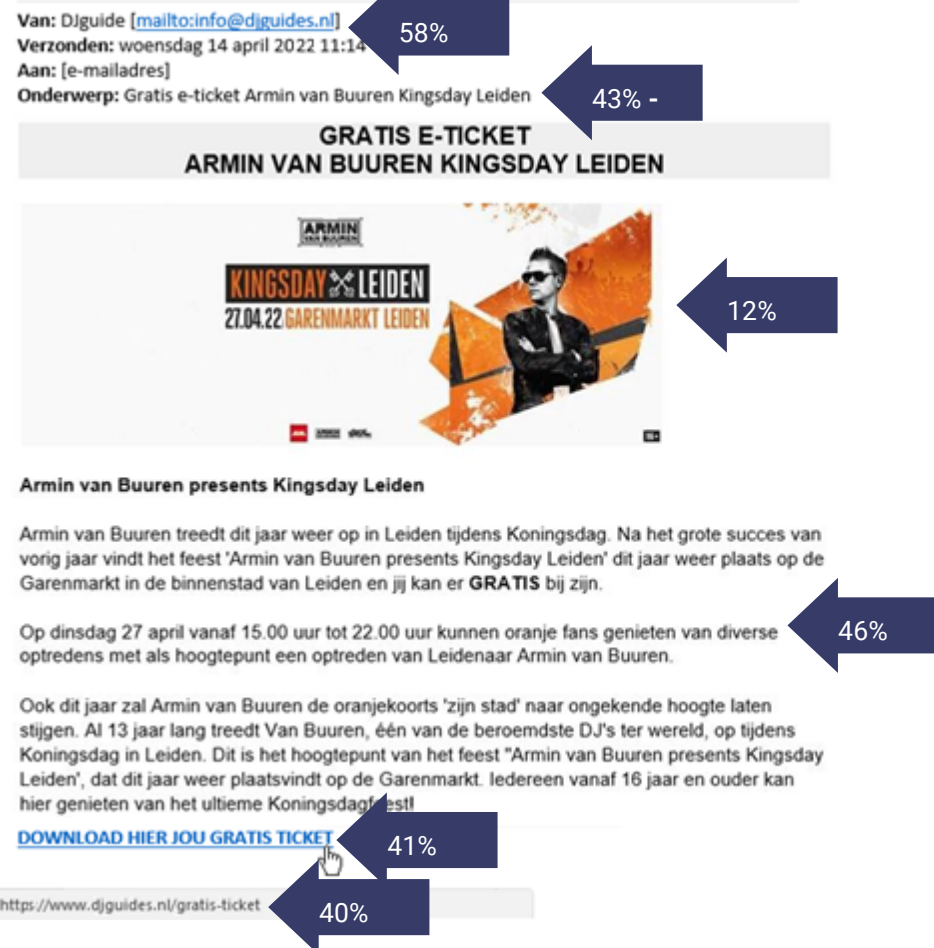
Van: DJguide [mailto:info@djguides.nl]
Verzonden: woensdag 14 april 2022 11:14
Aan: [e-mailadres]
Onderwerp: Gratis e-ticket Armin van Buuren Kingsday Leiden

58%

43% -

GRATIS E-TICKET
ARMIN VAN BUUREN KINGSDAY LEIDEN

ARMIN VAN BUUREN

KINGSDAY LEIDEN
27.04.22 GARENMARKT LEIDEN

12%

Armin van Buuren presents Kingsday Leiden

Armin van Buuren treedt dit jaar weer op in Leiden tijdens Koningsdag. Na het grote succes van vorig jaar vindt het feest 'Armin van Buuren presents Kingsday Leiden' dit jaar weer plaats op de Garenmarkt in de binnenstad van Leiden en jij kan er GRATIS bij zijn.

Op dinsdag 27 april vanaf 15.00 uur tot 22.00 uur kunnen oranje fans genieten van diverse optredens met als hoogtepunt een optreden van Leidenaar Armin van Buuren.

46%

Ook dit jaar zal Armin van Buuren de oranjekoorts 'zijn stad' naar ongekende hoogte laten stijgen. Al 13 jaar lang treedt Van Buuren, één van de beroemdste DJ's ter wereld, op tijdens Koningsdag in Leiden. Dit is het hoogtepunt van het feest "Armin van Buuren presents Kingsday Leiden', dat dit jaar weer plaatsvindt op de Garenmarkt. Iedereen vanaf 16 jaar en ouder kan hier genieten van het ultieme Koningsdagf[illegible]est!

DOWNLOAD HIER JOU GRATIS TICKET

41%

https://www.djguides.nl/gratis-ticket

40%